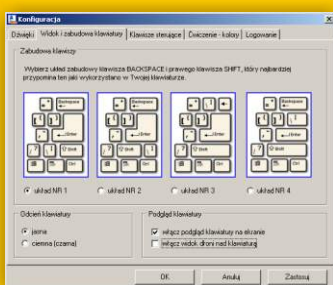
Konfiguracja

Dźwięki | Widok i zabudowa klawiatury | Klawisze sterujące | Ćwiczenie - kolory | Logowanie

Zabudowa klawiszy

Wybierz układ zabudowy klawisza BACKSPACE i prawego klawisza SHIFT, który najbardziej przypomina ten jaki wykorzystano w Twojej klawiaturze.

Backspace
Enter
Shift
Ctrl

Backspace
Enter
Shift
Ctrl

Backspace
Enter
Shift
Ctrl

Backspace
Enter
Shift
Ctrl

układ NR 1
układ NR 2
układ NR 3
układ NR 4

Odcień klawiatury
jasna
ciemna (czarna)

Podgląd klawiatury
włącz podgląd klawiatury na ekranie
włącz widok dłoni nad klawiaturą

OK
Anuluj
Zastosuj